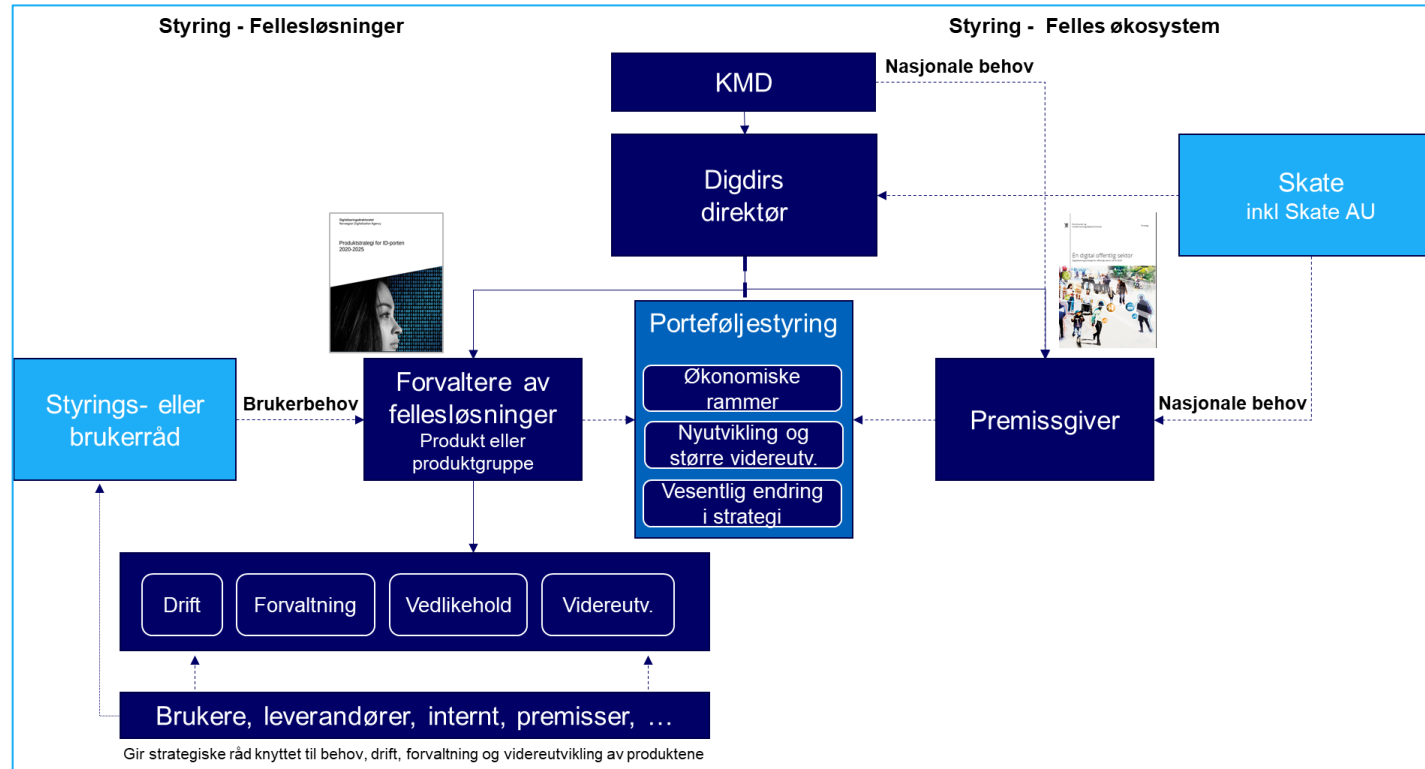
Styring - Fellesløsninger

Styring - Felles økosystem

KMD

Nasjonale behov

Digdirs direktør

Skate
inkl Skate AU

Digitaliseringsdirektoratet
Norwegian Digitalisation Agency

Produktstrategi for ID-porten
2020-2025

En digital offentlig sektor

Porteføljestyring

Økonomiske rammer

Nyutvikling og større videreutv.

Vesentlig endring i strategi

Styrings- eller brukerråd

Brukerbehov

Forvaltere av fellesløsninger
Produkt eller produktgruppe

Premissgiver

Nasjonale behov

Drift

Forvaltning

Vedlikehold

Videreutv.

Brukere, leverandører, internt, premisser, …

Gir strategiske råd knyttet til behov, drift, forvaltning og videreutvikling av produktene